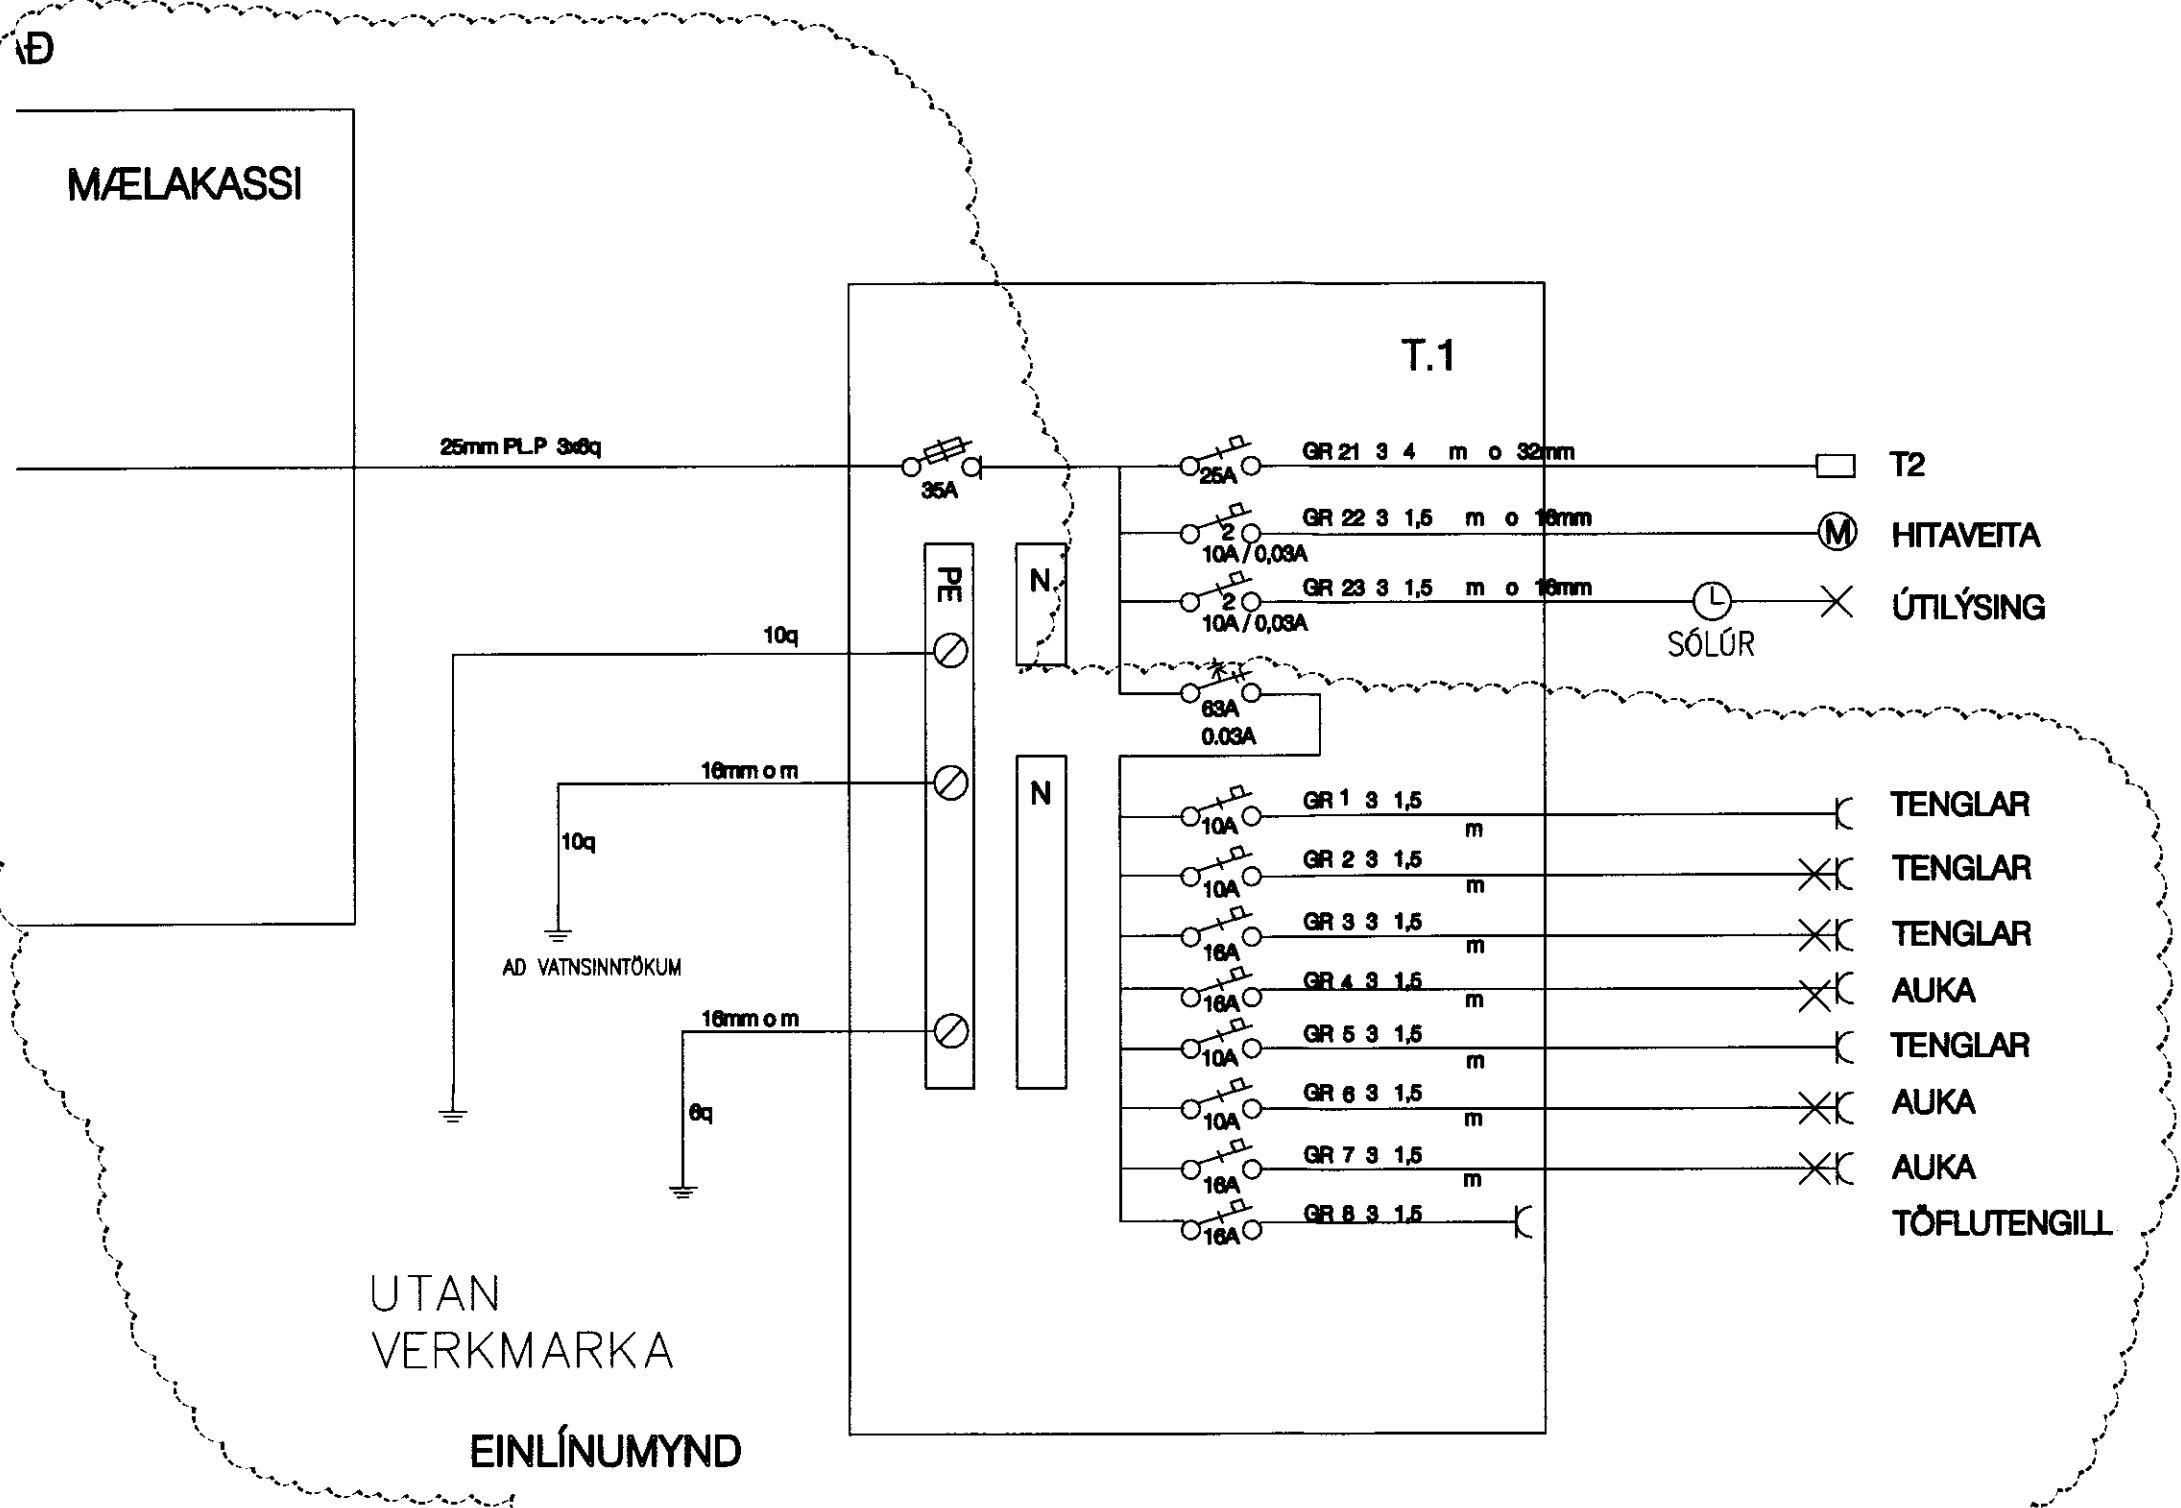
AÐ

MÆLAKASSI

T.1

25mm PLP 3x6q

35A

GR 21 3 4 m o 32mm
25A
T2

GR 22 3 1,5 m o 16mm
2
10A / 0,03A
HITAVEITA

GR 23 3 1,5 m o 16mm
2
10A / 0,03A
SÓLÚR
ÚTILÝSING

PE
N

10q

63A
0.03A

16mm o m
10q
AD VATNSINNTÖKUM

N

GR 1 3 1,5 m
10A
TENGLAR

GR 2 3 1,5 m
10A
TENGLAR

GR 3 3 1,5 m
16A
TENGLAR

GR 4 3 1,5 m
16A
AUKA

GR 5 3 1,5 m
10A
TENGLAR

GR 6 3 1,5 m
10A
AUKA

GR 7 3 1,5 m
16A
AUKA

GR 8 3 1,5
16A
TÖFLUTENGILL

16mm o m
6q

UTAN
VERKMARKA

EINLÍNUMYND